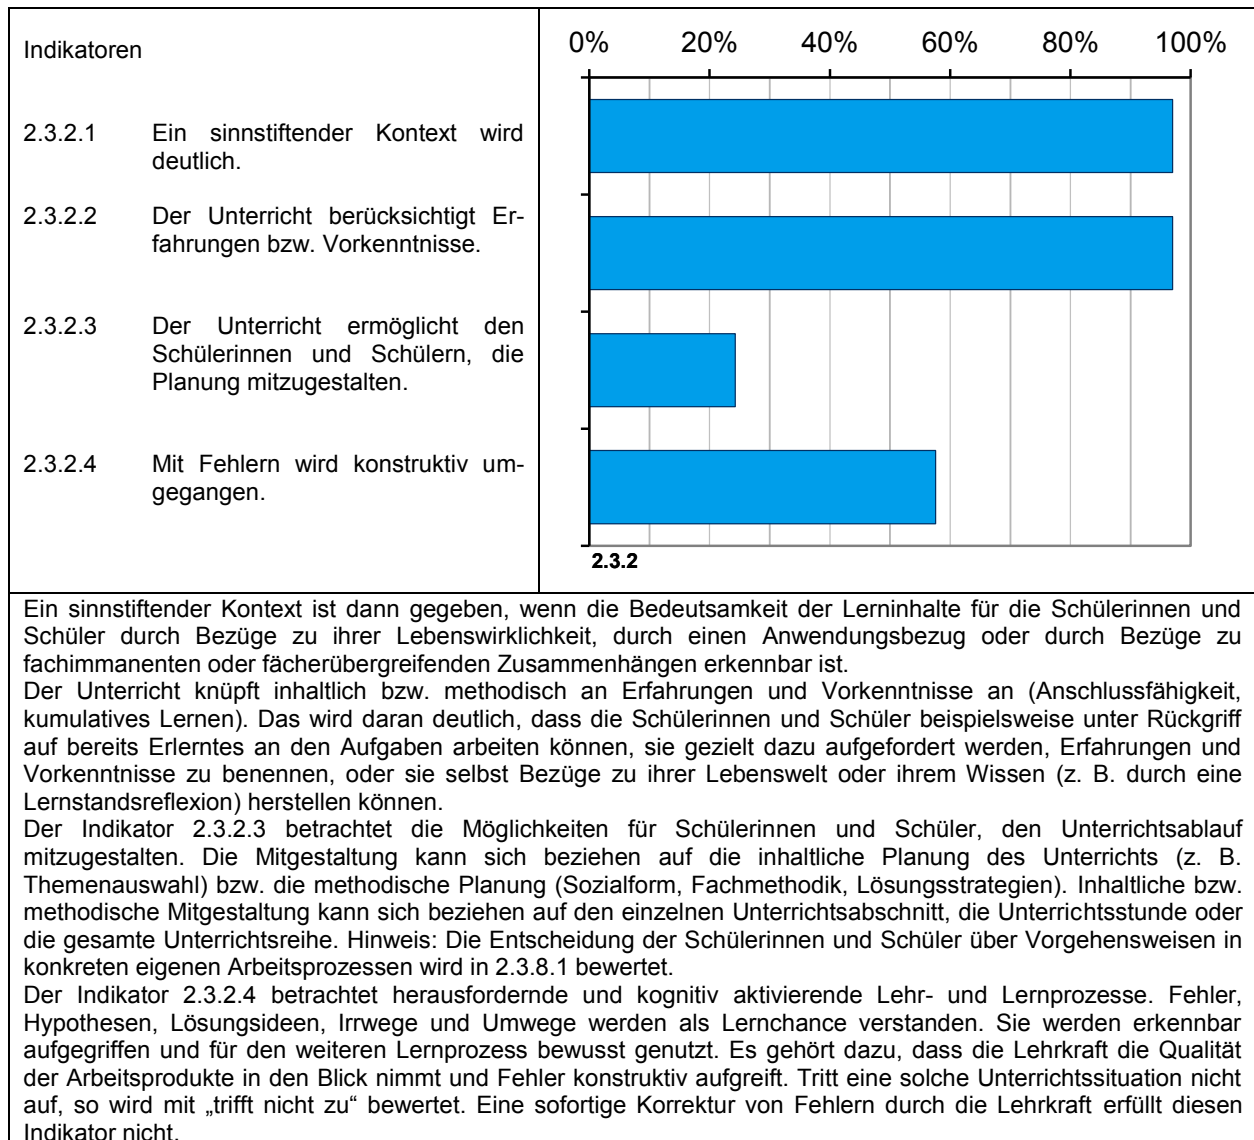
Indikatoren

2.3.2.1 Ein sinnstiftender Kontext wird deutlich.

2.3.2.2 Der Unterricht berücksichtigt Erfahrungen bzw. Vorkenntnisse.

2.3.2.3 Der Unterricht ermöglicht den Schülerinnen und Schülern, die Planung mitzugestalten.

2.3.2.4 Mit Fehlern wird konstruktiv umgegangen.

0% 20% 40% 60% 80% 100%

2.3.2

Ein sinnstiftender Kontext ist dann gegeben, wenn die Bedeutsamkeit der Lerninhalte für die Schülerinnen und Schüler durch Bezüge zu ihrer Lebenswirklichkeit, durch einen Anwendungsbezug oder durch Bezüge zu fachimmanenten oder fächerübergreifenden Zusammenhängen erkennbar ist.
Der Unterricht knüpft inhaltlich bzw. methodisch an Erfahrungen und Vorkenntnisse an (Anschlussfähigkeit, kumulatives Lernen). Das wird daran deutlich, dass die Schülerinnen und Schüler beispielsweise unter Rückgriff auf bereits Erlerntes an den Aufgaben arbeiten können, sie gezielt dazu aufgefordert werden, Erfahrungen und Vorkenntnisse zu benennen, oder sie selbst Bezüge zu ihrer Lebenswelt oder ihrem Wissen (z. B. durch eine Lernstandsreflexion) herstellen können.
Der Indikator 2.3.2.3 betrachtet die Möglichkeiten für Schülerinnen und Schüler, den Unterrichtsablauf mitzugestalten. Die Mitgestaltung kann sich beziehen auf die inhaltliche Planung des Unterrichts (z. B. Themenauswahl) bzw. die methodische Planung (Sozialform, Fachmethodik, Lösungsstrategien). Inhaltliche bzw. methodische Mitgestaltung kann sich beziehen auf den einzelnen Unterrichtsabschnitt, die Unterrichtsstunde oder die gesamte Unterrichtsreihe. Hinweis: Die Entscheidung der Schülerinnen und Schüler über Vorgehensweisen in konkreten eigenen Arbeitsprozessen wird in 2.3.8.1 bewertet.
Der Indikator 2.3.2.4 betrachtet herausfordernde und kognitiv aktivierende Lehr- und Lernprozesse. Fehler, Hypothesen, Lösungsideen, Irrwege und Umwege werden als Lernchance verstanden. Sie werden erkennbar aufgegriffen und für den weiteren Lernprozess bewusst genutzt. Es gehört dazu, dass die Lehrkraft die Qualität der Arbeitsprodukte in den Blick nimmt und Fehler konstruktiv aufgreift. Tritt eine solche Unterrichtssituation nicht auf, so wird mit „trifft nicht zu" bewertet. Eine sofortige Korrektur von Fehlern durch die Lehrkraft erfüllt diesen Indikator nicht.